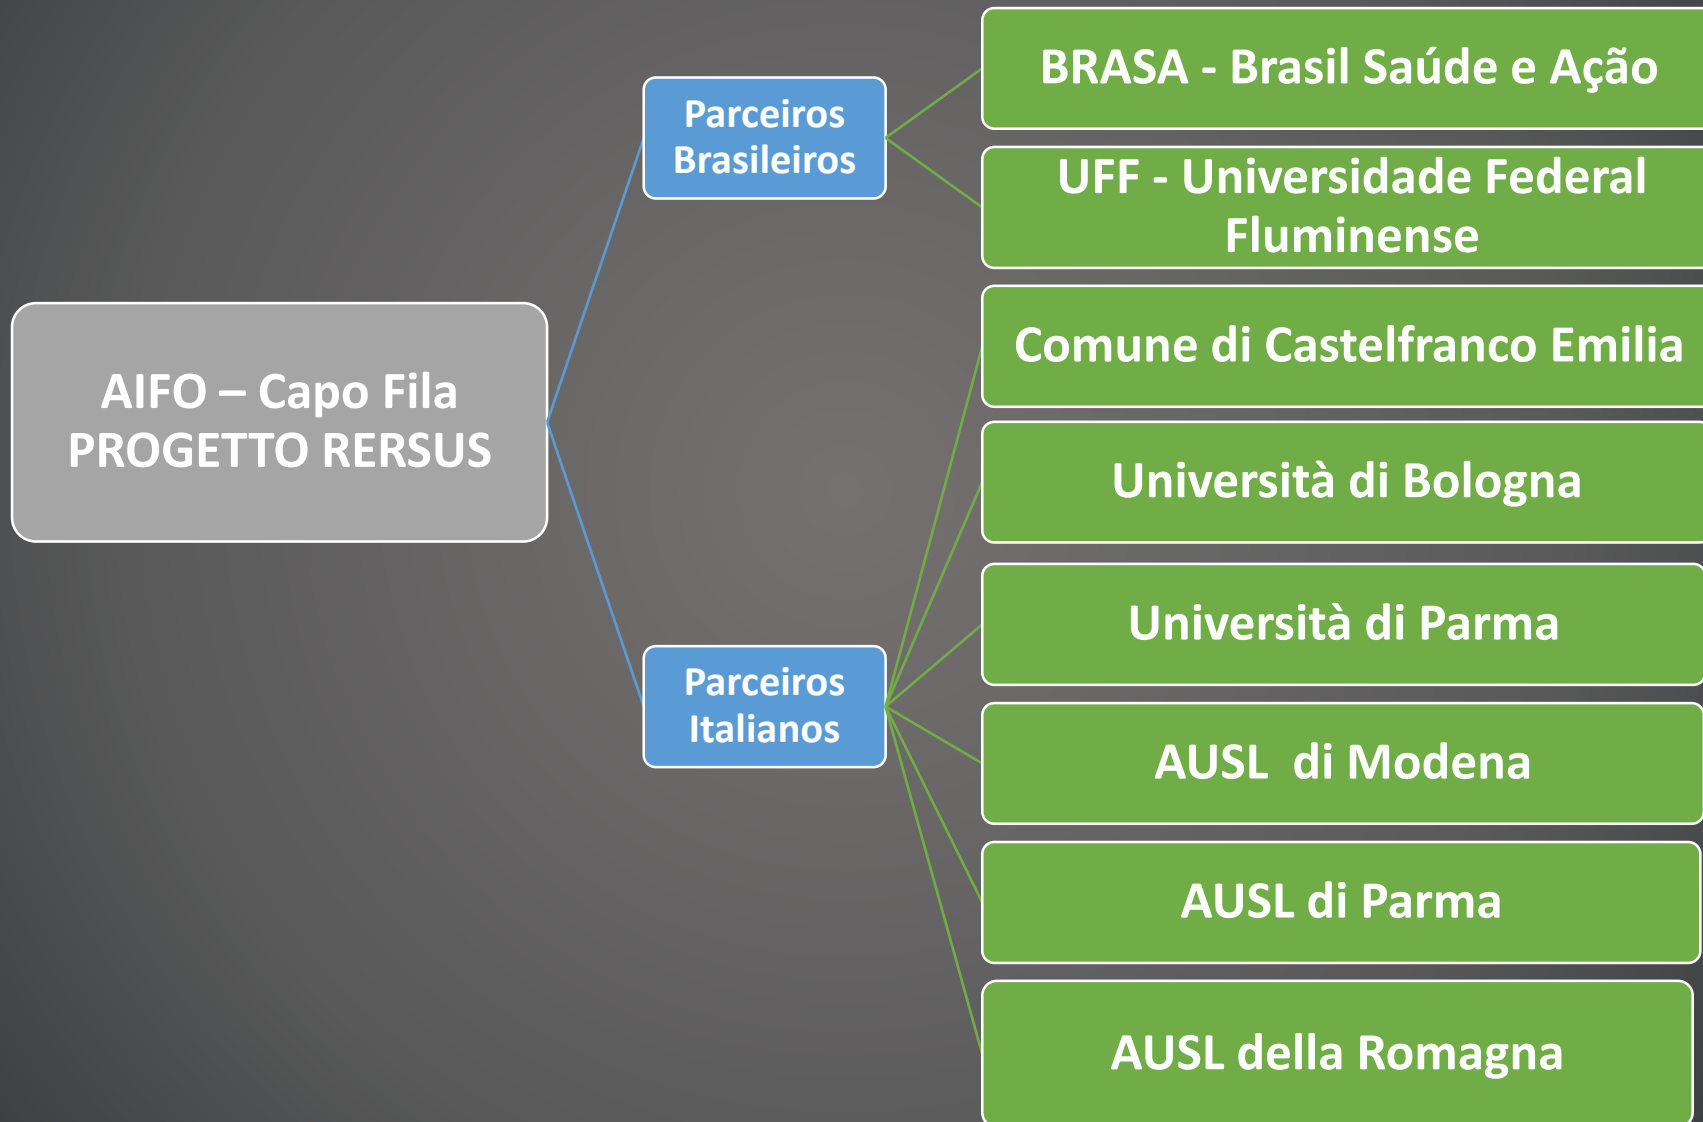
AIFO – Capo Fila
PROGETTO RERSUS

Parceiros Brasileiros

BRASA - Brasil Saúde e Ação

UFF - Universidade Federal Fluminense

Parceiros Italianos

Comune di Castelfranco Emilia

Università di Bologna

Università di Parma

AUSL  di Modena

AUSL di Parma

AUSL della Romagna